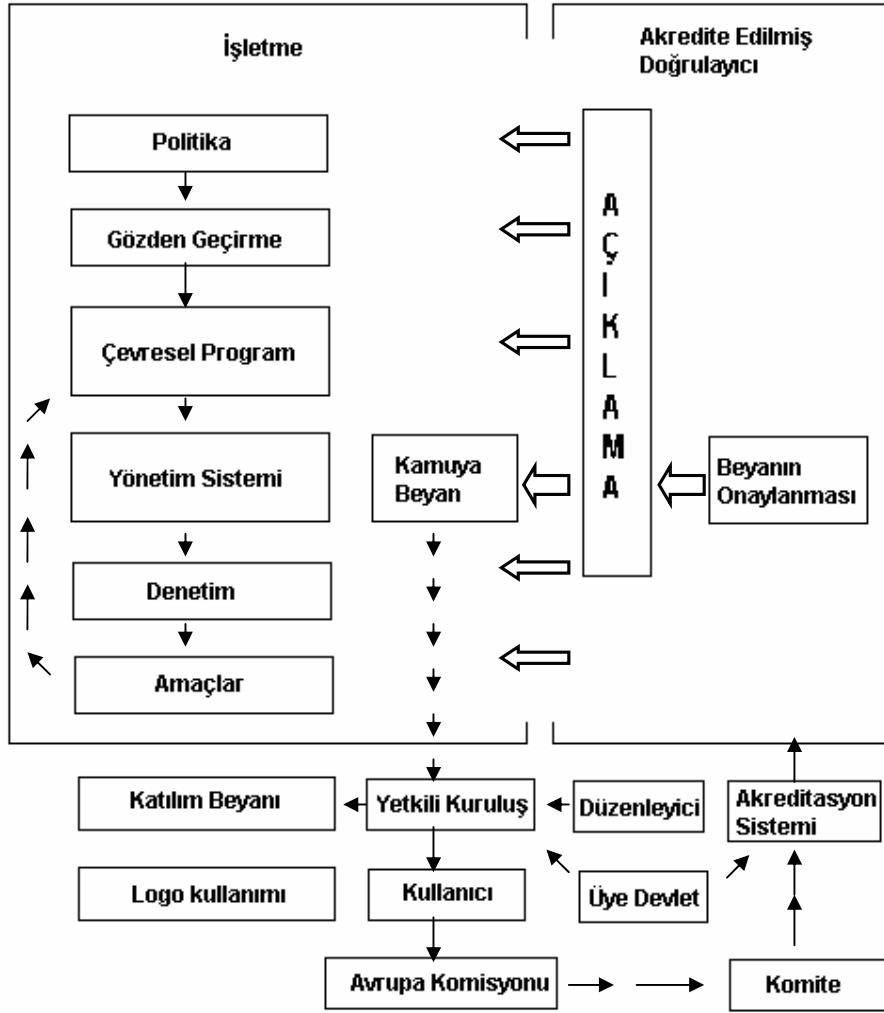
İşletme

Akredite Edilmiş Doğrulayıcı

Politika

Gözden Geçirme

Çevresel Program

Yönetim Sistemi

Denetim

Amaçlar

A
Ç
I
K
L
A
M
A

Kamuya Beyan

Beyanın Onaylanması

Katılım Beyanı

Yetkili Kuruluş

Düzenleyici

Akreditasyon Sistemi

Logo kullanımı

Kullanıcı

Üye Devlet

Avrupa Komisyonu

Komite